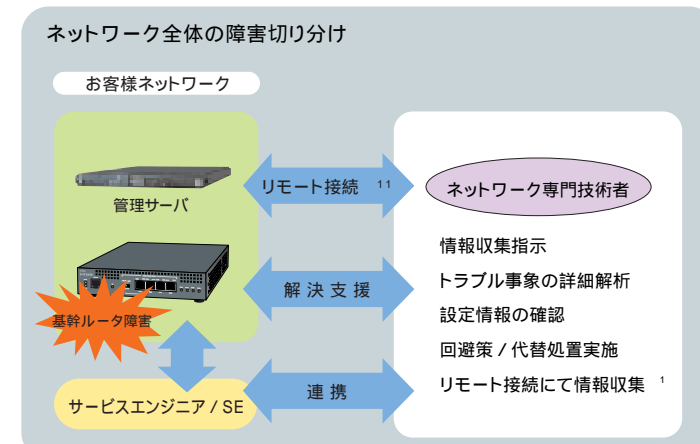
ネットワーク全体の障害切り分け

お客様ネットワーク

管理サーバ

基幹ルータ障害

サービスエンジニア / SE

リモート接続 $^{11}$

解 決 支 援

連 携

ネットワーク専門技術者

情報収集指示

トラブル事象の詳細解析

設定情報の確認

回避策 / 代替処置実施

リモート接続にて情報収集 $^{1}$